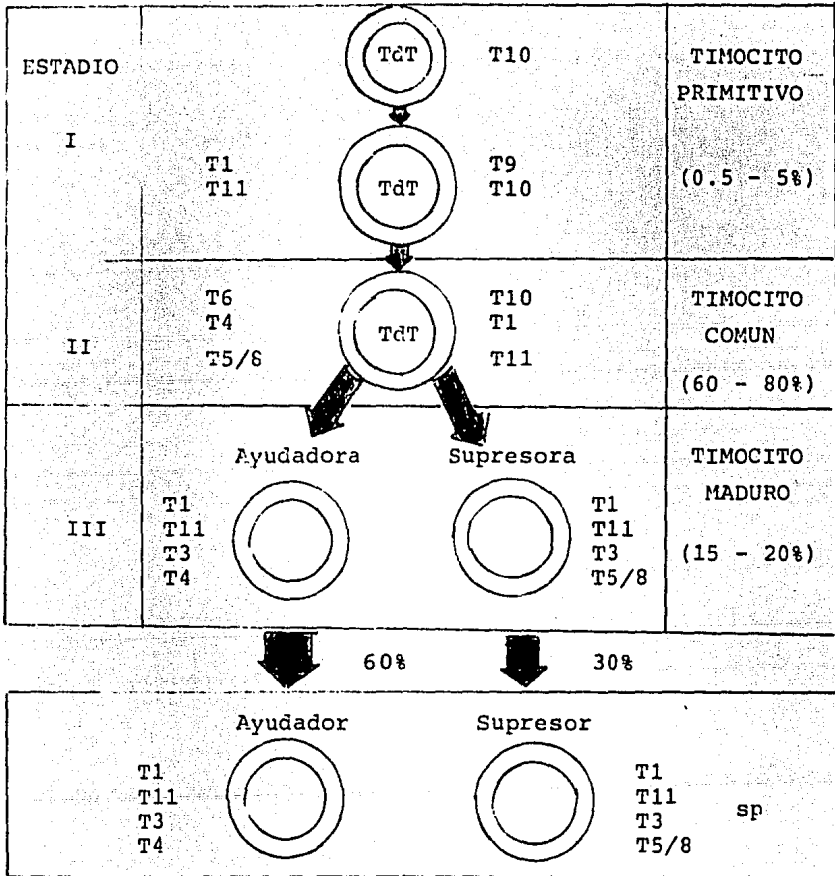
| ESTADIO | | | TIMOCITO PRIMITIVO |
|---|---|---|---|
| | | TdT T10 | |
| I | T1 T11 | TdT T9 T10 | (0.5 - 5%) |
| II | T6 T4 T5/8 | TdT T10 T1 T11 | TIMOCITO COMUN (60 - 80%) |
| III | T1 T11 T3 T4 | Ayudadora Supresora T1 T11 T3 T5/8 | TIMOCITO MADURO (15 - 20%) |

60% 30%

Ayudador Supresor

T1 T11 T3 T4

T1 T11 T3 T5/8 sp